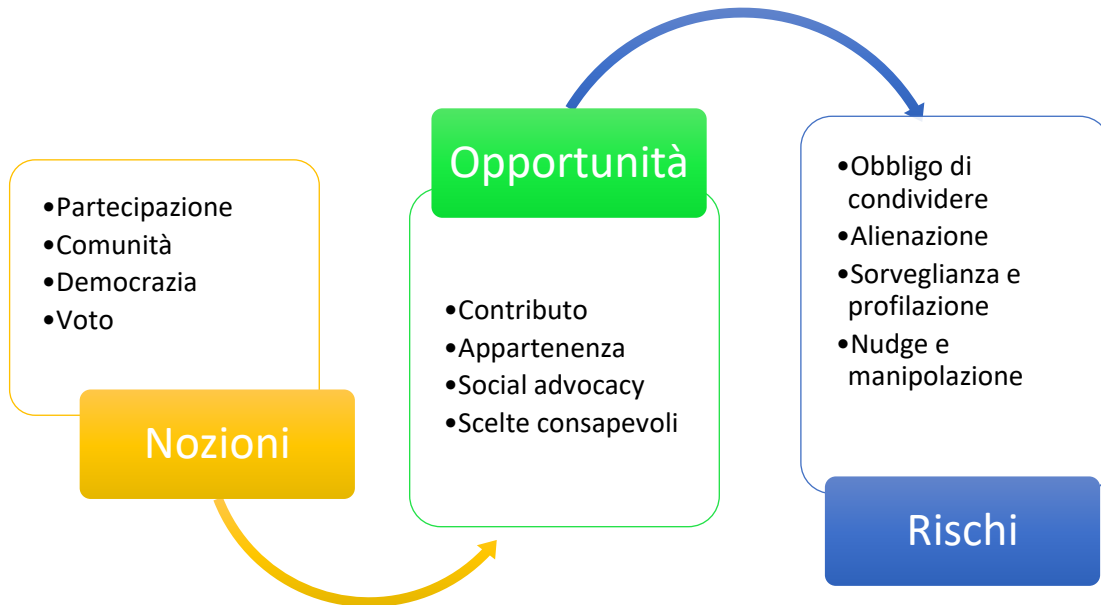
•Partecipazione
•Comunità
•Democrazia
•Voto

Nozioni

Opportunità

•Contributo
•Appartenenza
•Social advocacy
•Scelte consapevoli

•Obbligo di condividere
•Alienazione
•Sorveglianza e profilazione
•Nudge e manipolazione

Rischi